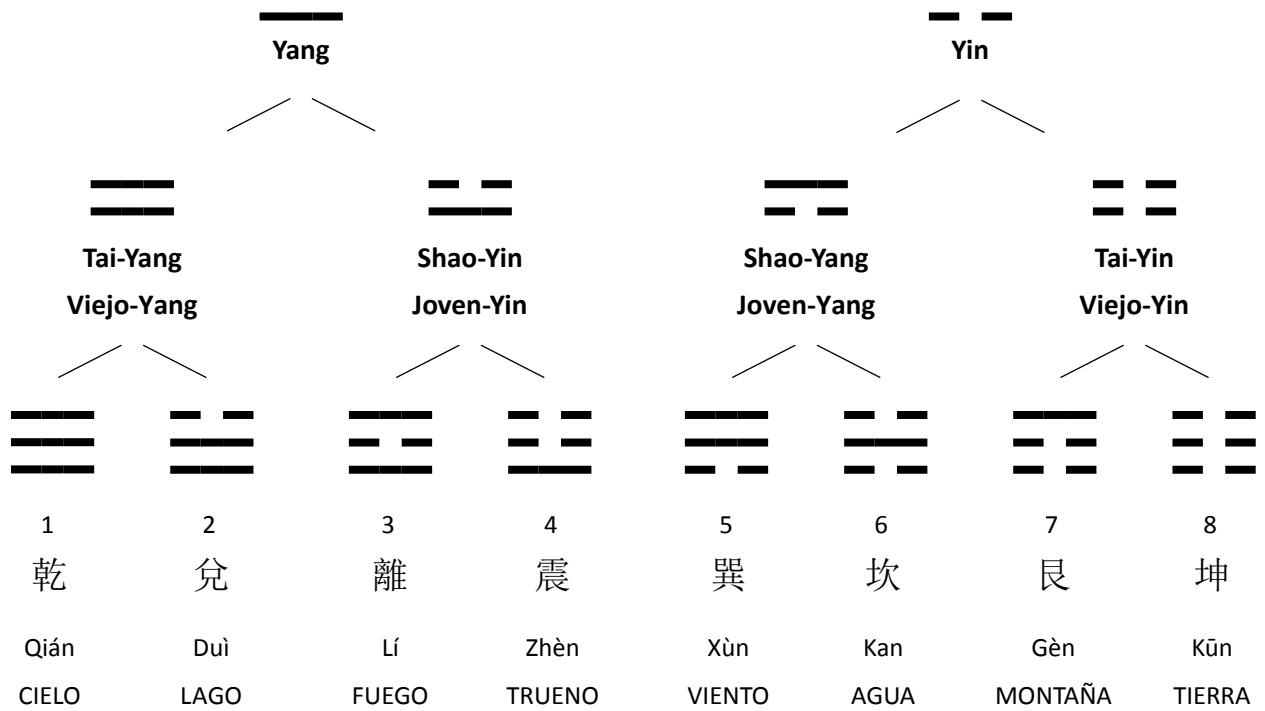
Yang

Yin

Tai-Yang
Viejo-Yang

Shao-Yin
Joven-Yin

Shao-Yang
Joven-Yang

Tai-Yin
Viejo-Yin

| 1 | 2 | 3 | 4 | 5 | 6 | 7 | 8 |
|---|---|---|---|---|---|---|---|
| 乾 | 兌 | 離 | 震 | 巽 | 坎 | 艮 | 坤 |
| Qián | Duì | Lí | Zhèn | Xùn | Kan | Gèn | Kūn |
| CIELO | LAGO | FUEGO | TRUENO | VIENTO | AGUA | MONTAÑA | TIERRA |